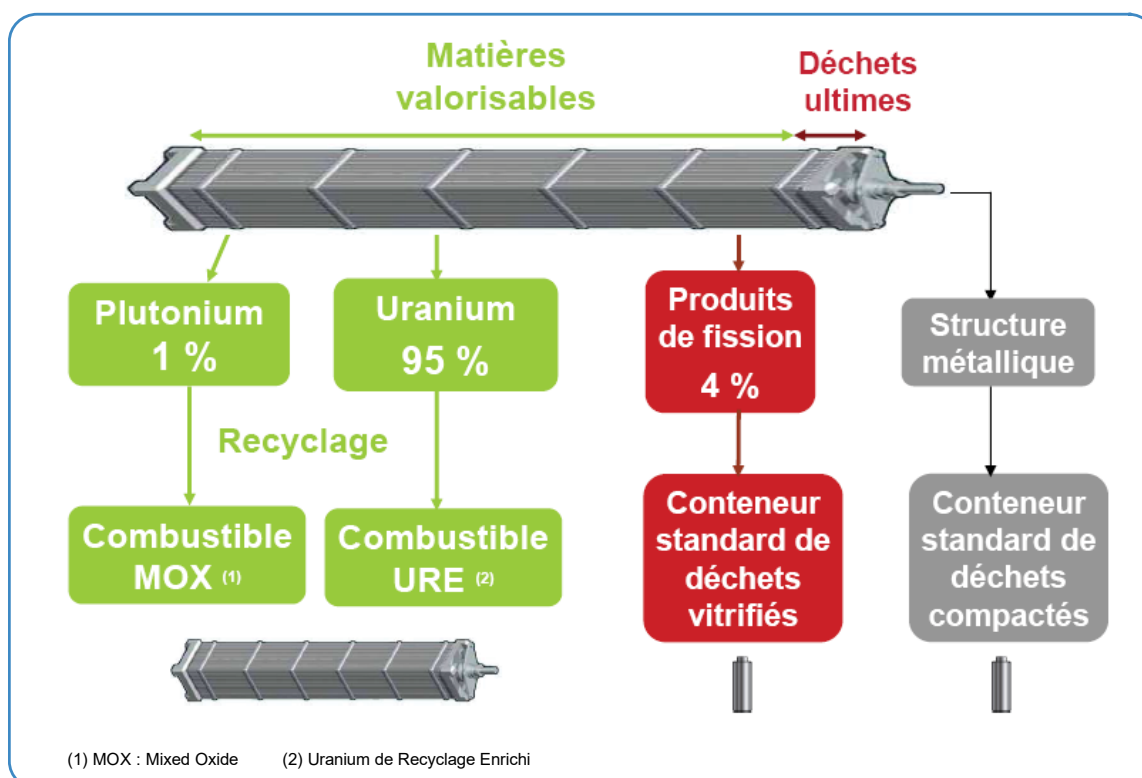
Matières valorisables

Déchets ultimes

Plutonium
1 %

Uranium
95 %

Produits de fission
4 %

Structure métallique

Recyclage

Combustible MOX (1)

Combustible URE (2)

Conteneur standard de déchets vitrifiés

Conteneur standard de déchets compactés

(1) MOX : Mixed Oxide (2) Uranium de Recyclage Enrichi